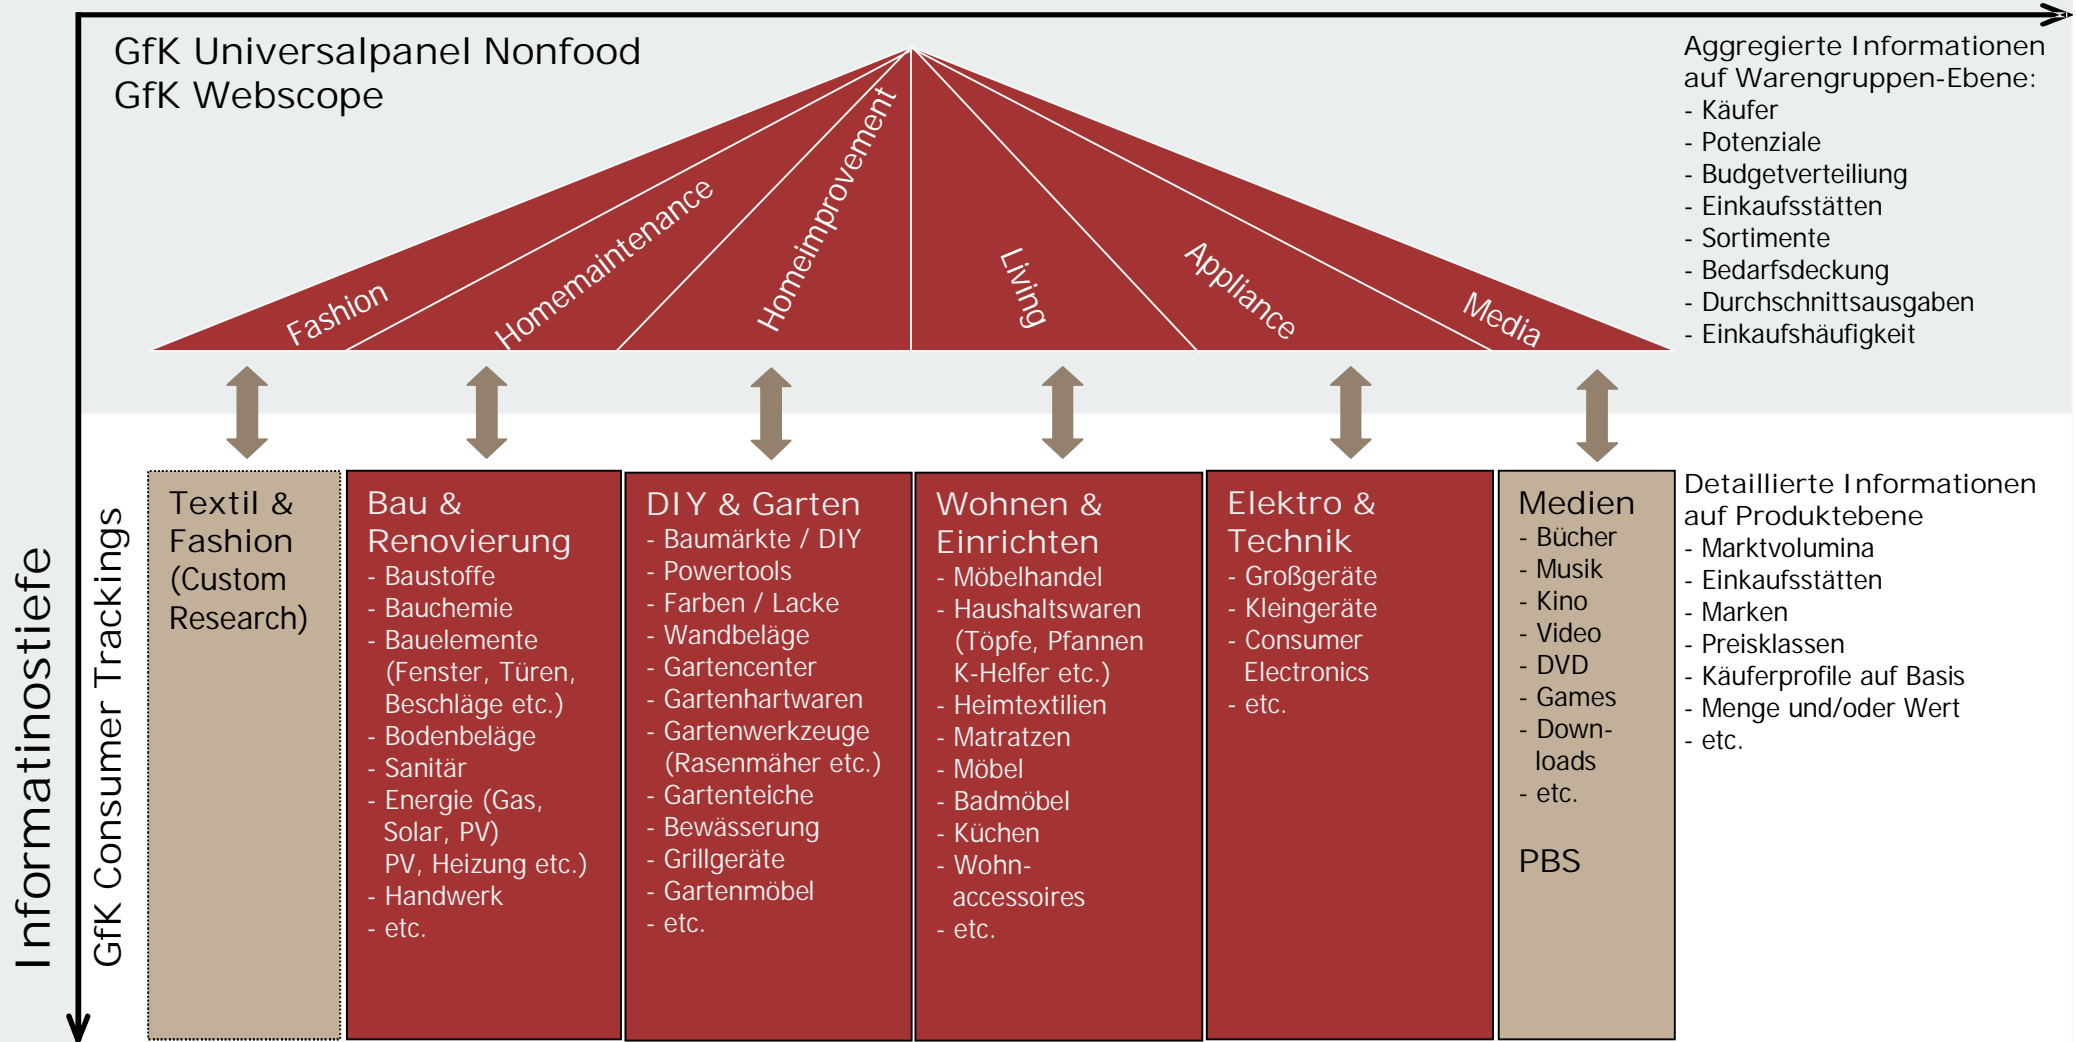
GfK Universalpanel Nonfood
GfK Webscope

Fashion
Homemaintenance
Homeimprovement
Living
Appliance
Media

Aggregierte Informationen auf Warengruppen-Ebene:
- Käufer
- Potenziale
- Budgetverteilung
- Einkaufsstätten
- Sortimente
- Bedarfsdeckung
- Durchschnittsausgaben
- Einkaufshäufigkeit

Informatinostiefe

GfK Consumer Trackings

Textil & Fashion (Custom Research)

Bau & Renovierung
- Baustoffe
- Bauchemie
- Bauelemente (Fenster, Türen, Beschläge etc.)
- Bodenbeläge
- Sanitär
- Energie (Gas, Solar, PV) PV, Heizung etc.)
- Handwerk
- etc.

DIY & Garten
- Baumärkte / DIY
- Powertools
- Farben / Lacke
- Wandbeläge
- Gartencenter
- Gartenhartwaren
- Gartenwerkzeuge (Rasenmäher etc.)
- Gartenteiche
- Bewässerung
- Grillgeräte
- Gartenmöbel
- etc.

Wohnen & Einrichten
- Möbelhandel
- Haushaltswaren (Töpfe, Pfannen K-Helfer etc.)
- Heimtextilien
- Matratzen
- Möbel
- Badmöbel
- Küchen
- Wohn-accessoires
- etc.

Elektro & Technik
- Großgeräte
- Kleingeräte
- Consumer Electronics
- etc.

Medien
- Bücher
- Musik
- Kino
- Video
- DVD
- Games
- Down-loads
- etc.

PBS

Detaillierte Informationen auf Produktebene
- Marktvolumina
- Einkaufsstätten
- Marken
- Preisklassen
- Käuferprofile auf Basis
- Menge und/oder Wert
- etc.